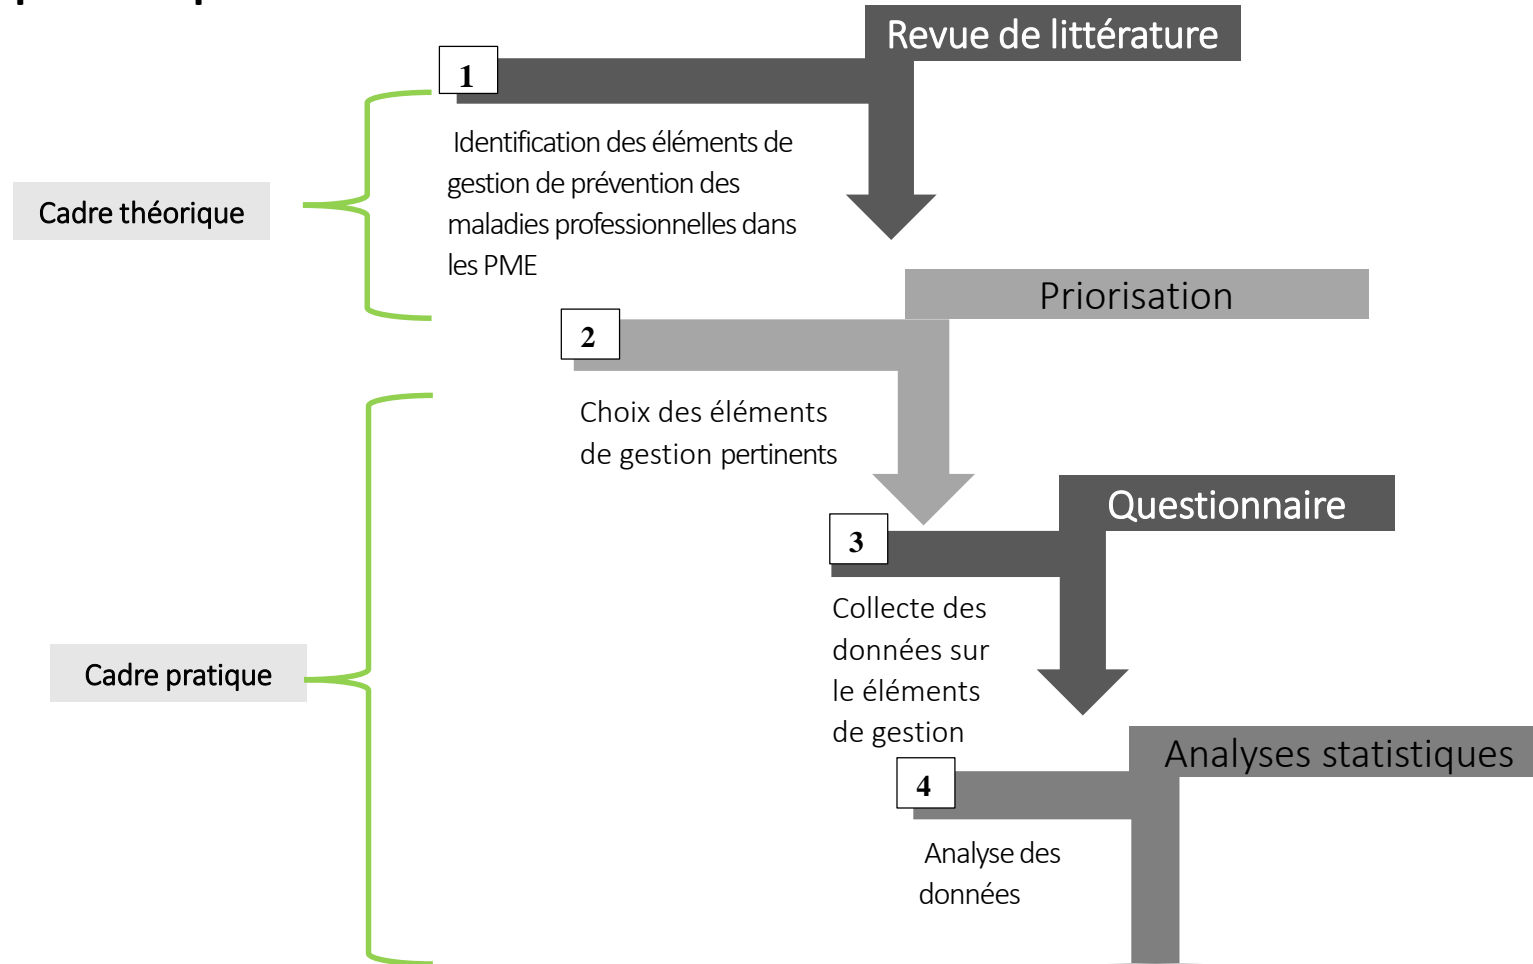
Revue de littérature

1

Identification des éléments de gestion de prévention des maladies professionnelles dans les PME

Cadre théorique

Priorisation

2

Choix des éléments de gestion pertinents

Questionnaire

3

Collecte des données sur le éléments de gestion

Cadre pratique

Analyses statistiques

4

Analyse des données